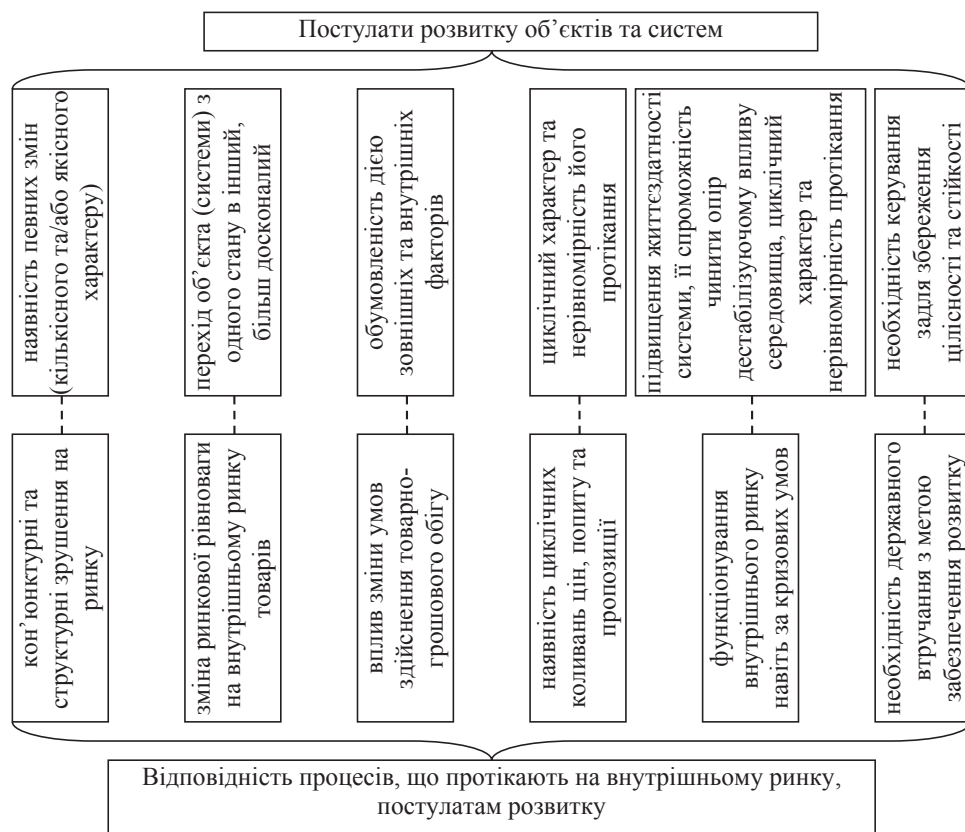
Постулати розвитку об’єктів та систем

наявність певних змін (кількісного та/або якісного характеру)

перехід об’єкта (системи) з одного стану в інший, більш досконалий

обумовленість дією зовнішніх та внутрішніх факторів

циклічний характер та нерівномірність його протікання

підвищення життєздатності системи, її спроможність чинити опір дестабілізуючому впливу середовища, циклічний характер та нерівномірність протікання

необхідність керування задля збереження цілісності та стійкості

кон’юнктурні та структурні зрушення на ринку

зміна ринкової рівноваги на внутрішньому ринку товарів

вплив зміни умов здійснення товарно-грошового обігу

наявність циклічних коливань цін, попиту та пропозиції

функціонування внутрішнього ринку навіть за кризових умов

необхідність державного втручання з метою забезпечення розвитку

Відповідність процесів, що протікають на внутрішньому ринку, постулатам розвитку